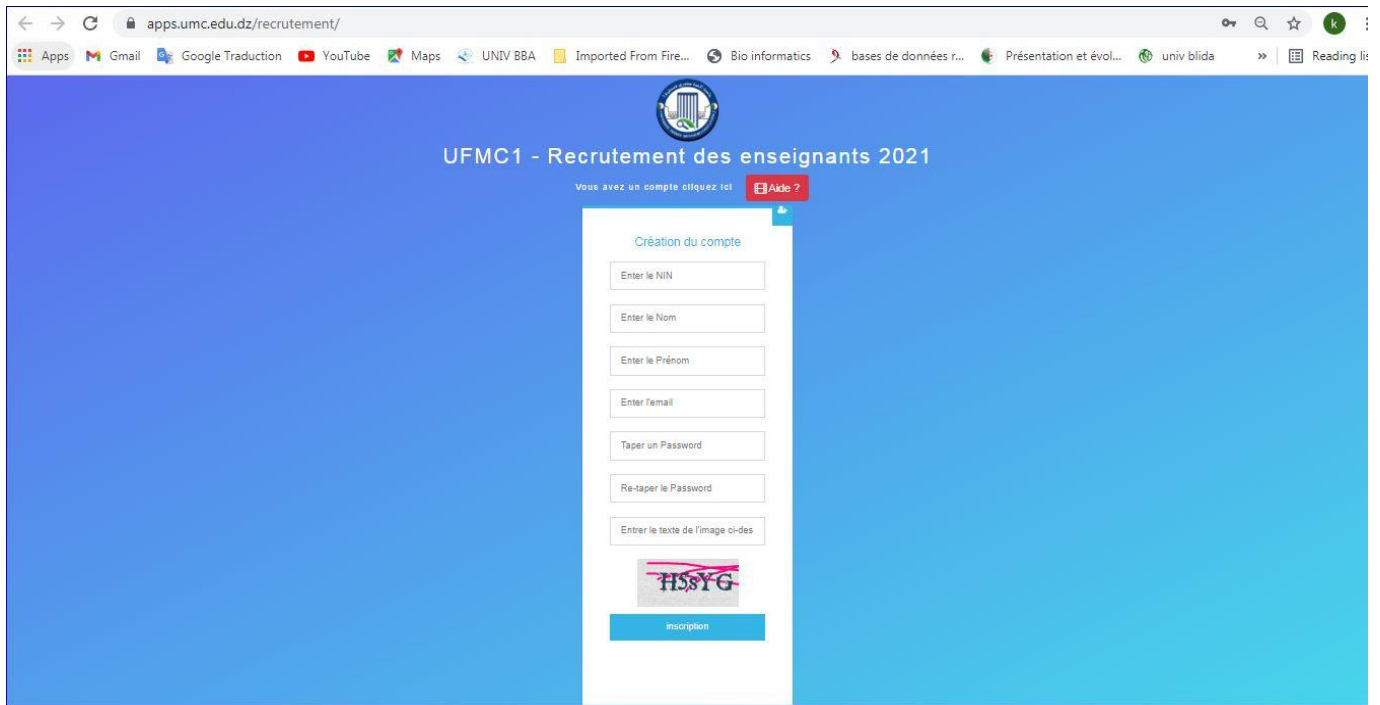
apps.umc.edu.dz/recrutement/

k

Apps Gmail Google Traduction YouTube Maps UNIV BBA Imported From Fire... Bio informatics bases de données r... Présentation et évol... univ blida » Reading lis

UFMC1 - Recrutement des enseignants 2021

Vous avez un compte cliquez ici

Aide ?

Création du compte

Enter le NIN

Enter le Nom

Enter le Prénom

Enter l'email

Taper un Password

Re-taper le Password

Entrer le texte de l'image ci-des

H58YG

inscription